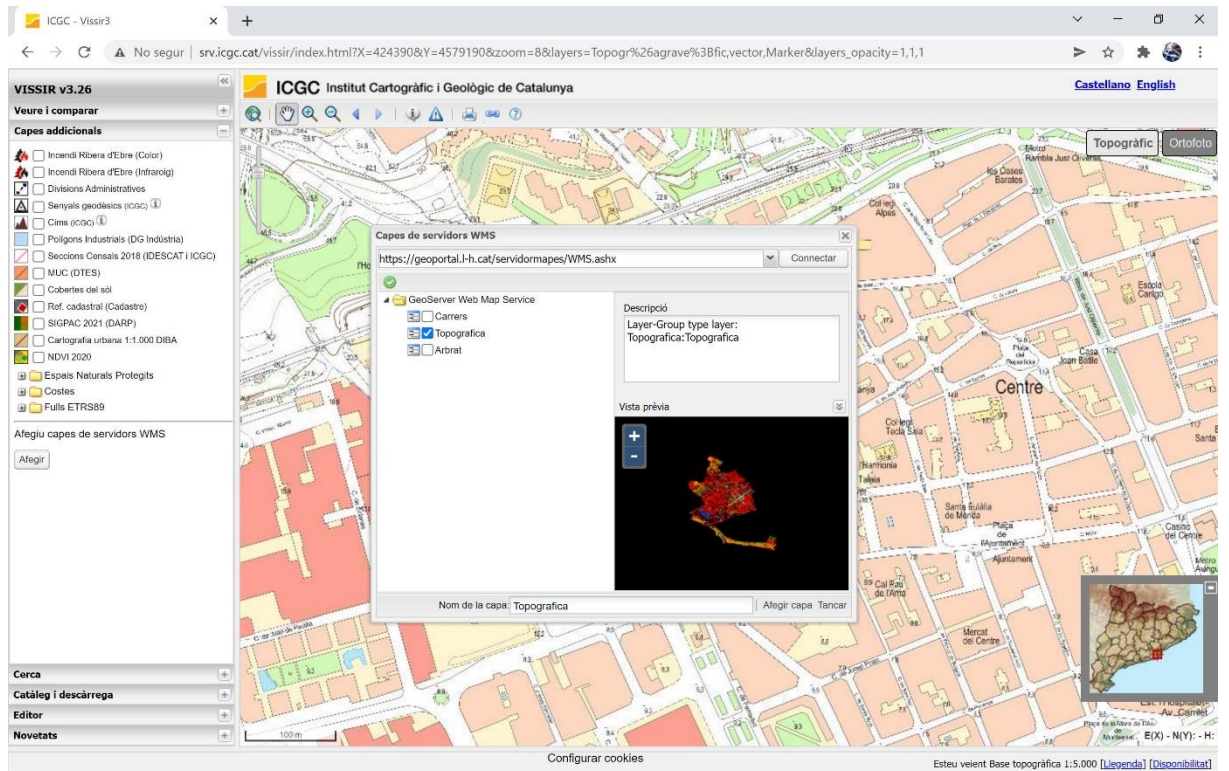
ICGC - Vissir3

No segur | srv.icgc.cat/vissir/index.html?X=424390&Y=4579190&zoom=8&layers=Topogr%26agrave%3Bfic,vector,Marker&layers_opacity=1,1,1

VISSIR v3.26

ICGC Institut Cartogràfic i Geològic de Catalunya

Castellano English

Veure i comparar

Capes addicionals

Incendi Ribera d'Ebre (Color)
Incendi Ribera d'Ebre (Infraroig)
Divisions Administratives
Senyals geodèsics (ICGC)
Cims (ICGC)
Polígons Industrials (DG Indústria)
Seccions Censals 2018 (IDESCAT i ICGC)
MUC (DTES)
Cobertes del sòl
Ref. cadastral (Cadastre)
SIGPAC 2021 (DARP)
Cartografia urbana 1:1.000 DIBA
NDVI 2020
Espais Naturals Protegits
Costes
Fulls ETRS89

Afegiu capes de servidors WMS

Afegir

Topogràfic

Ortofoto

Capes de servidors WMS

https://geoportal.l-h.cat/servidormapes/WMS.ashx

Connectar

GeoServer Web Map Service
Carrers
Topografica
Arbrat

Descripció

Layer-Group type layer: Topografica:Topografica

Vista prèvia

Nom de la capa Topografica

Afegir capa Tancar

Centre

Les Cases Barates

Escola Cargo

Harmonia

Santa Eulàlia de Mèrida

Plaça de l'Ajuntament

Mercat del Centre

Cal Pau de l'Arnà

Cerca

Catàleg i descàrrega

Editor

Novetats

100 m

Configurar cookies

E(X) - N(Y): - H:

Esteu veient Base topogràfica 1:5.000 [Llegenda] [Disponibilitat]